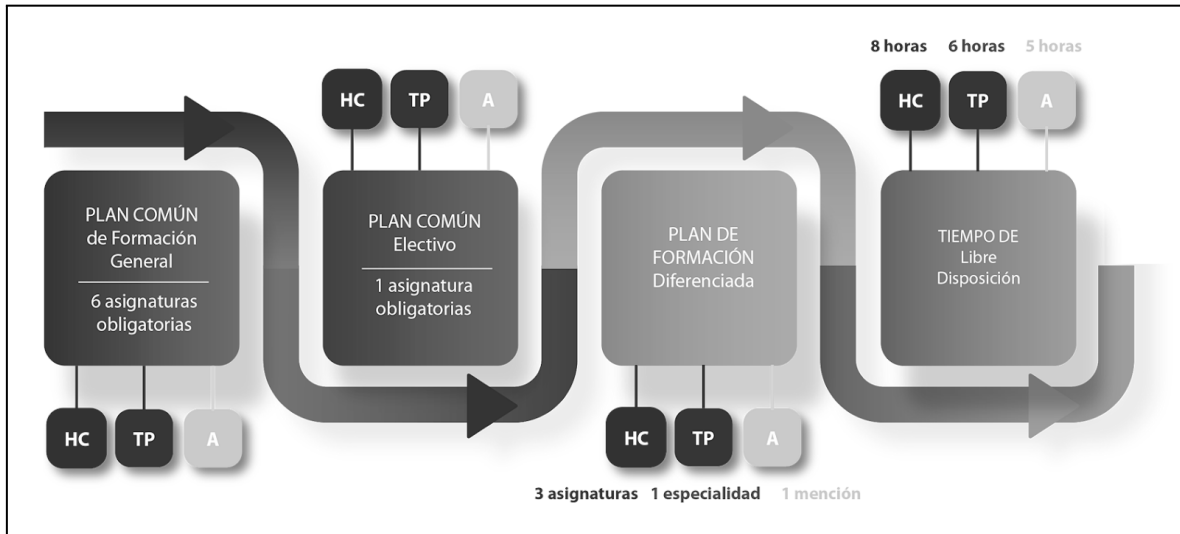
8 horas 6 horas 5 horas

HC TP A

HC TP A

PLAN COMÚN de Formación General

6 asignaturas obligatorias

PLAN COMÚN Electivo

1 asignatura obligatorias

PLAN DE FORMACIÓN Diferenciada

TIEMPO DE Libre Disposición

HC TP A

HC TP A

3 asignaturas 1 especialidad 1 mención